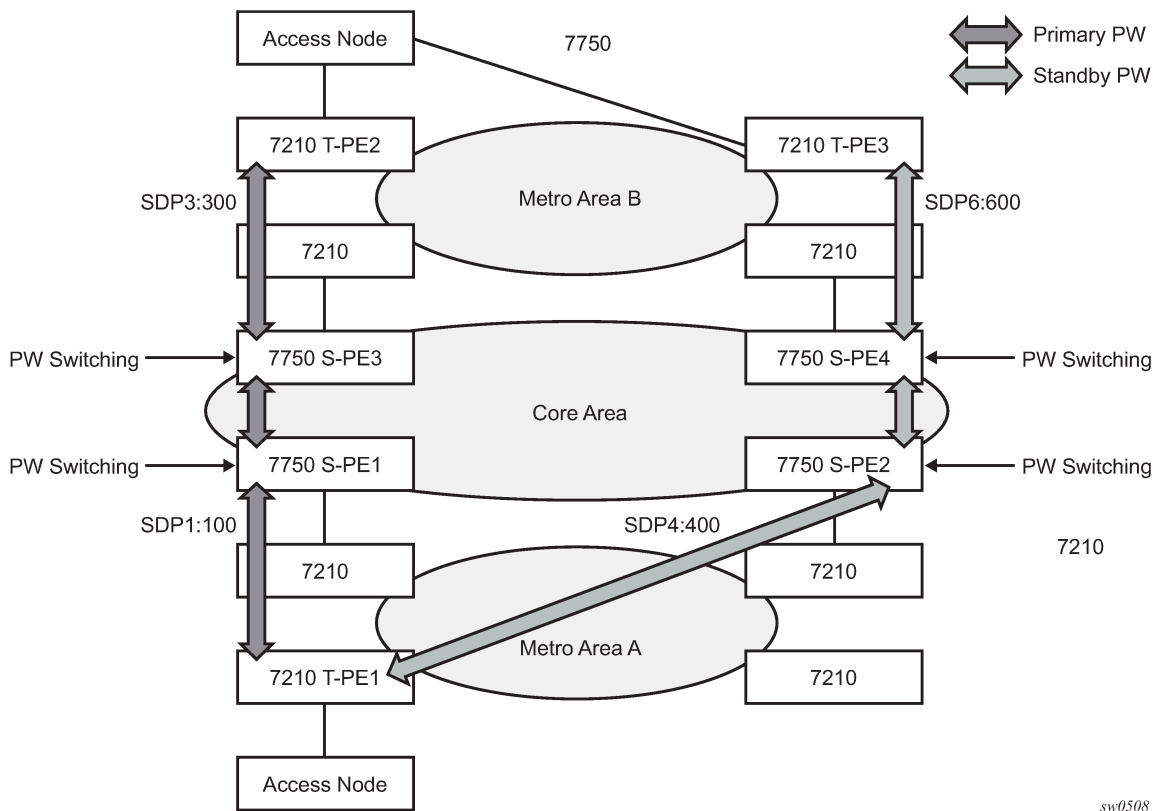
Access Node

7750

Primary PW

Standby PW

7210 T-PE2

7210 T-PE3

SDP3:300

Metro Area B

SDP6:600

7210

7210

PW Switching

7750 S-PE3

7750 S-PE4

PW Switching

Core Area

PW Switching

7750 S-PE1

7750 S-PE2

PW Switching

SDP1:100

SDP4:400

7210

7210

7210

Metro Area A

7210 T-PE1

7210

Access Node

sw0508